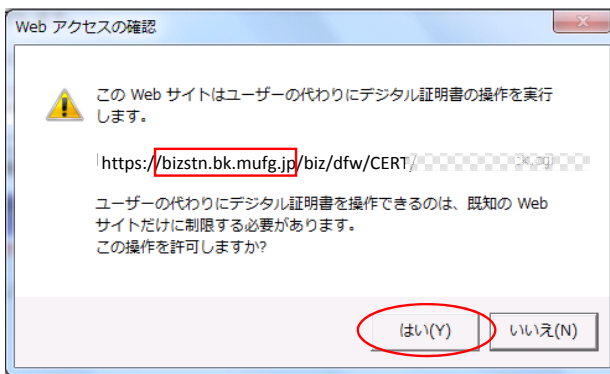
Web アクセスの確認

この Web サイトはユーザーの代わりにデジタル証明書の操作を実行します。

https://bizstn.bk.mufg.jp/biz/dfw/CERT/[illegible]

ユーザーの代わりにデジタル証明書を操作できるのは、既知の Web サイトだけに制限する必要があります。
この操作を許可しますか?

はい(Y)
いいえ(N)